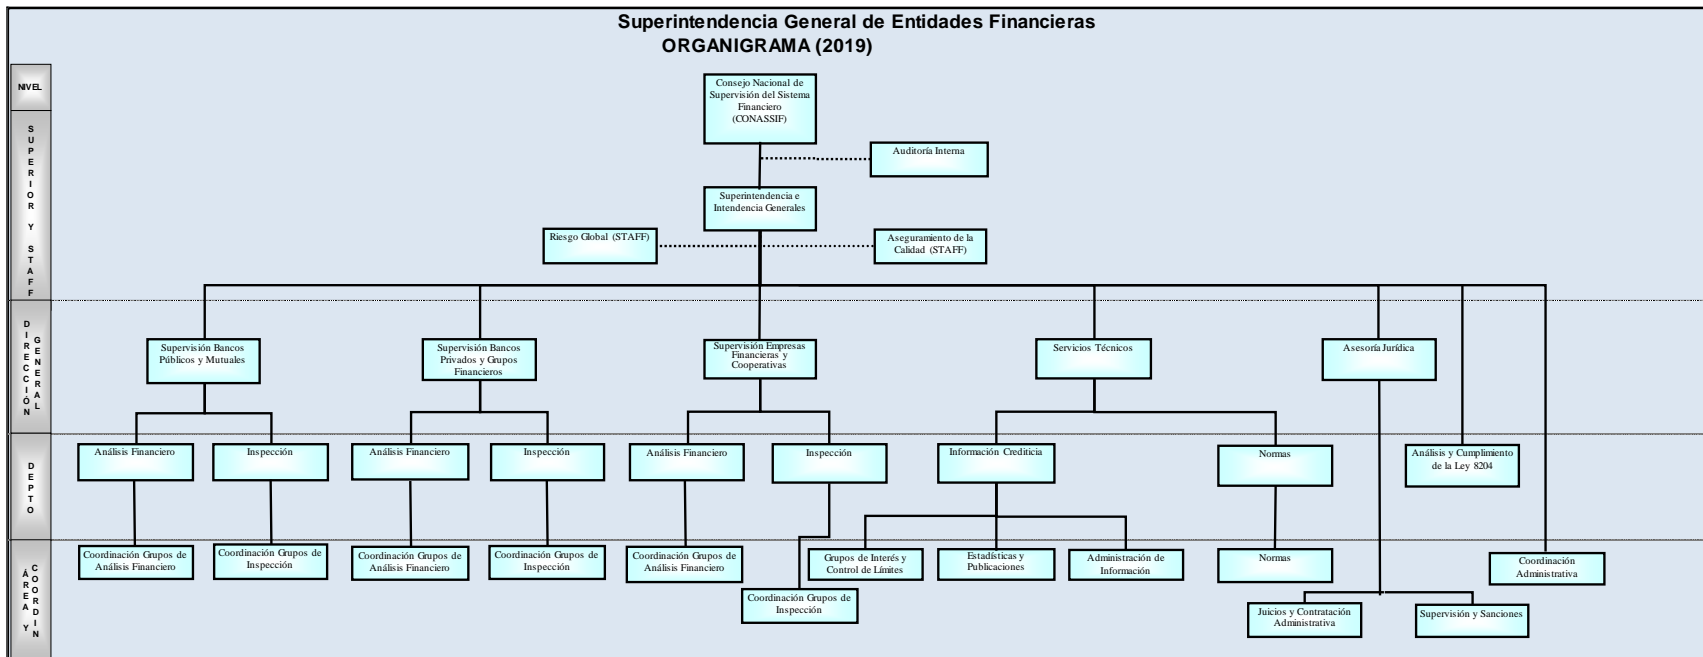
Superintendencia General de Entidades Financieras
ORGANIGRAMA (2019)

NIVEL

SUPERIOR Y STAFF

Consejo Nacional de Supervisión del Sistema Financiero (CONASSIF)

Auditoría Interna

Superintendencia e Intendencia Generales

Riesgo Global (STAFF)

Aseguramiento de la Calidad (STAFF)

DIRECCIÓN GENERAL

Supervisión Bancos Públicos y Mutuales

Supervisión Bancos Privados y Grupos Financieros

Supervisión Empresas Financieras y Cooperativas

Servicios Técnicos

Asesoría Jurídica

DEPTO

Análisis Financiero

Inspección

Análisis Financiero

Inspección

Análisis Financiero

Inspección

Información Crediticia

Normas

Análisis y Cumplimiento de la Ley 8204

ÁREA Y COORDIN

Coordinación Grupos de Análisis Financiero

Coordinación Grupos de Inspección

Coordinación Grupos de Análisis Financiero

Coordinación Grupos de Inspección

Coordinación Grupos de Análisis Financiero

Coordinación Grupos de Inspección

Grupos de Interés y Control de Límites

Estadísticas y Publicaciones

Administración de Información

Normas

Coordinación Administrativa

Juicios y Contratación Administrativa

Supervisión y Sanciones